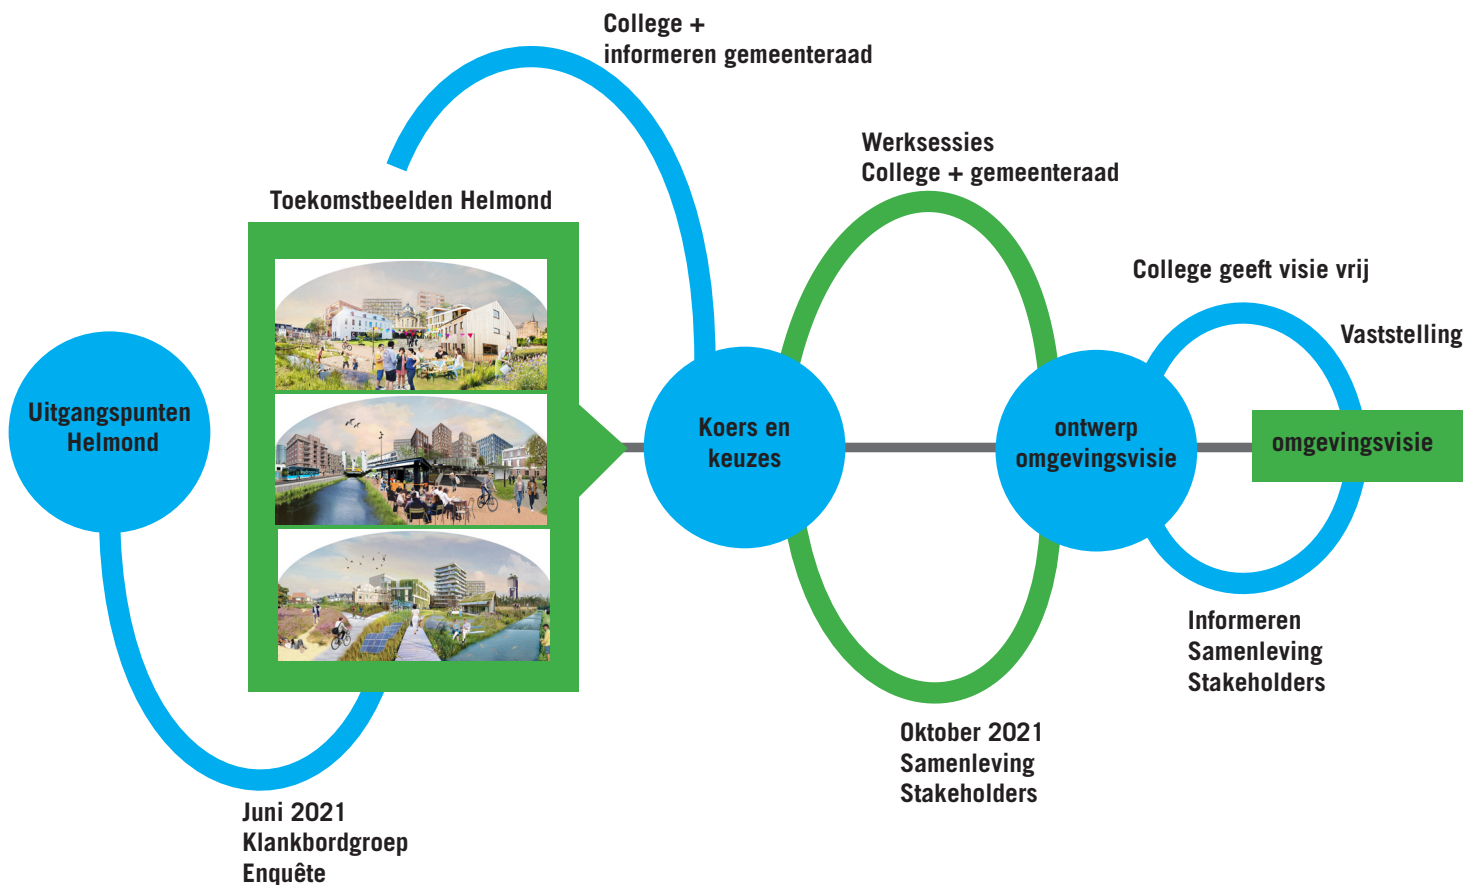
College +
informeren gemeenteraad

Werksessies
College + gemeenteraad

Toekomstbeelden Helmond

College geeft visie vrij

Vaststelling

Uitgangspunten Helmond

Koers en keuzes

ontwerp omgevingsvisie

omgevingsvisie

Informeren
Samenleving
Stakeholders

Oktober 2021
Samenleving
Stakeholders

Juni 2021
Klankbordgroep
Enquête